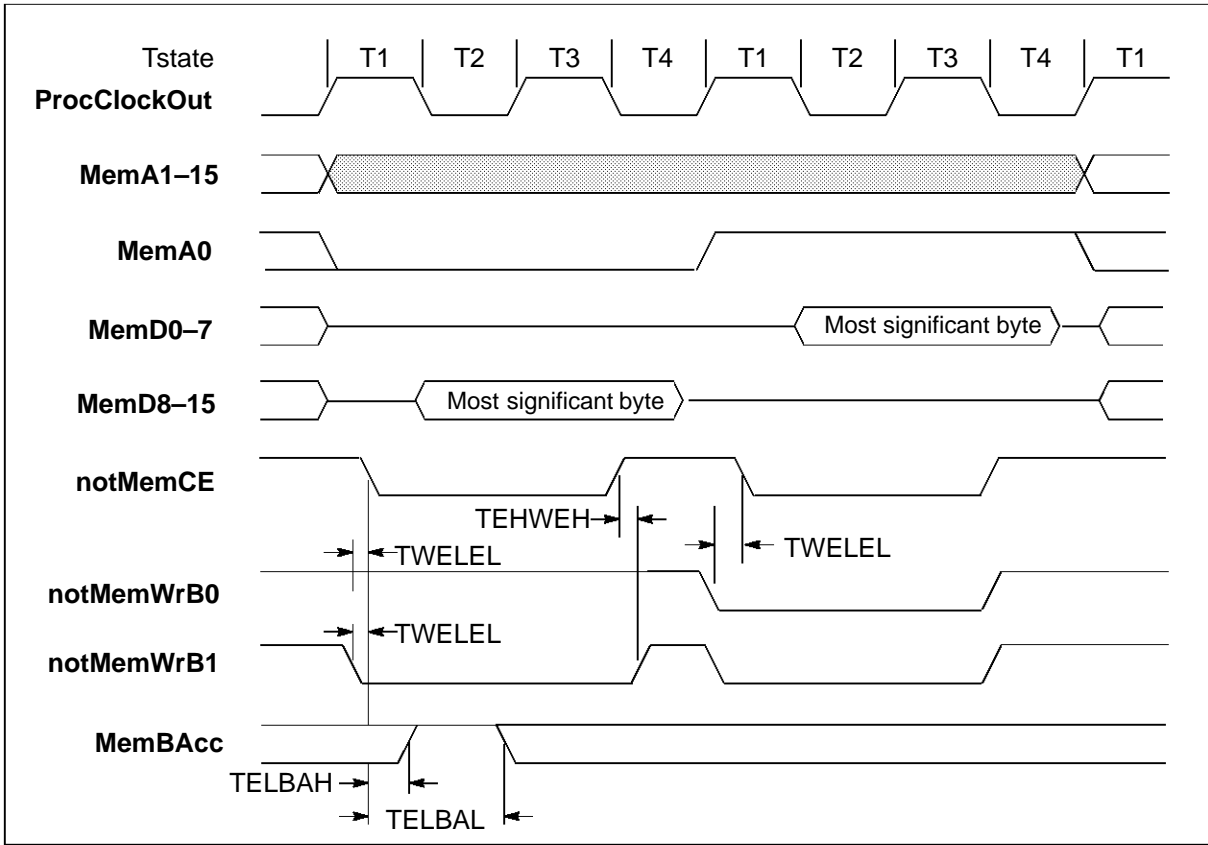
Tstate
T1
T2
T3
T4
T1
T2
T3
T4
T1

ProcClockOut

MemA1–15

MemA0

MemD0–7
Most significant byte

MemD8–15
Most significant byte

notMemCE
TEHWEH
TWELEL
TWELEL

notMemWrB0
TWELEL

notMemWrB1

MemBAcc
TELBAH
TELBAL